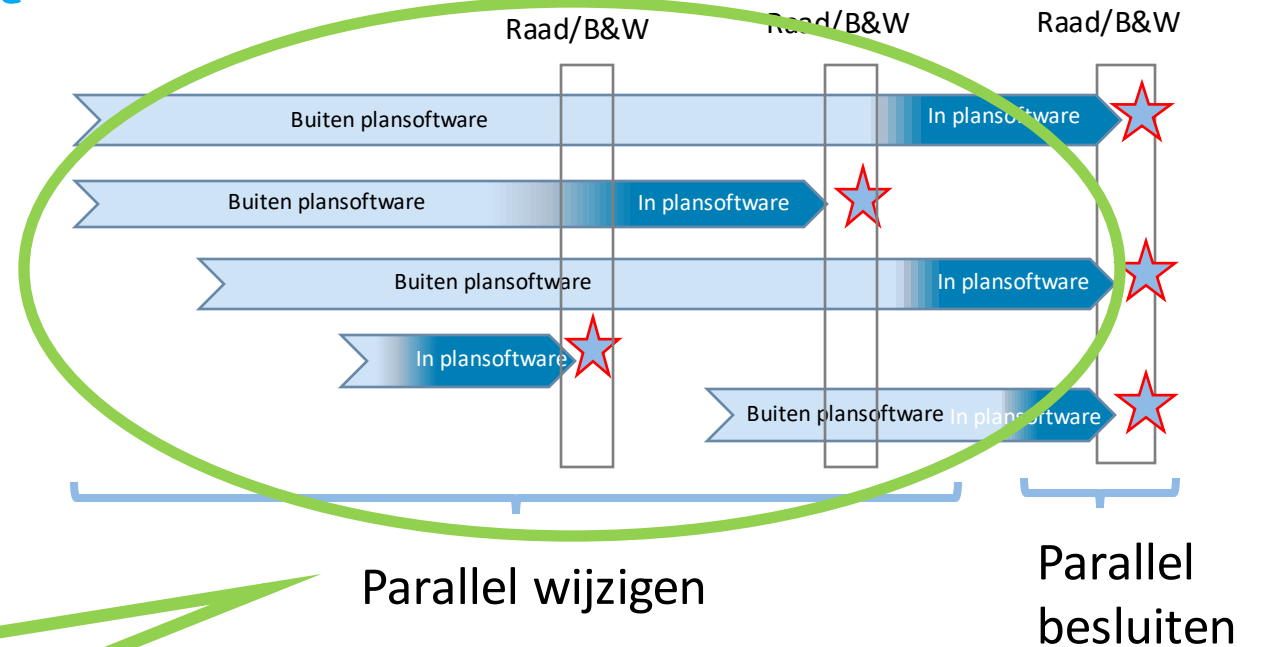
Raad/B&W

Raad/B&W

Raad/B&W

Buiten plansoftware

In plansoftware

Buiten plansoftware

In plansoftware

Buiten plansoftware

In plansoftware

In plansoftware

Buiten plansoftware

In plansoftware

Parallel wijzigen

Parallel besluiten